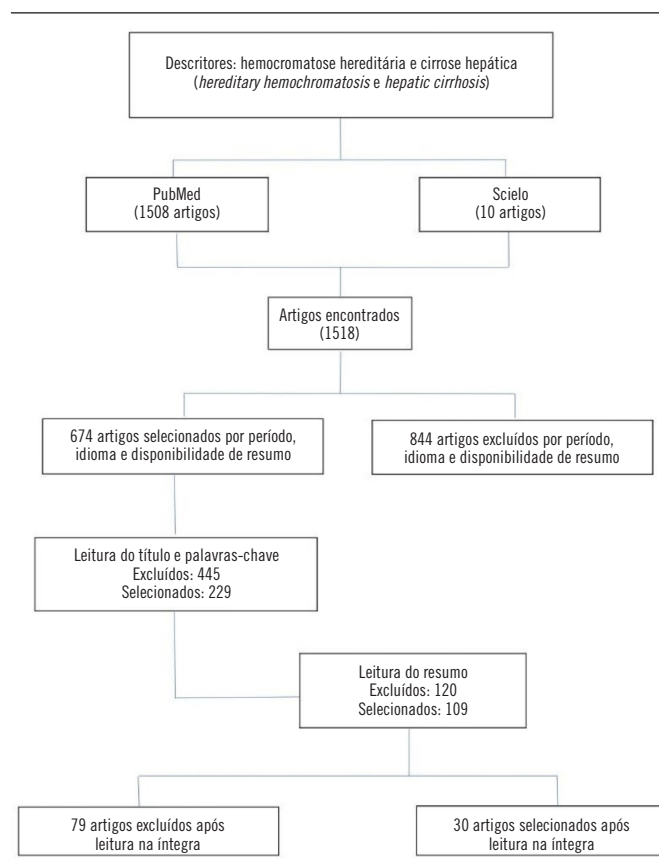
Descritores: hemocromatose hereditária e cirrose hepática (*hereditary hemochromatosis* e *hepatic cirrhosis*)

PubMed
(1508 artigos)

Scielo
(10 artigos)

Artigos encontrados
(1518)

674 artigos selecionados por período, idioma e disponibilidade de resumo

844 artigos excluídos por período, idioma e disponibilidade de resumo

Leitura do título e palavras-chave
Excluídos: 445
Selecionados: 229

Leitura do resumo
Excluídos: 120
Selecionados: 109

79 artigos excluídos após leitura na íntegra

30 artigos selecionados após leitura na íntegra